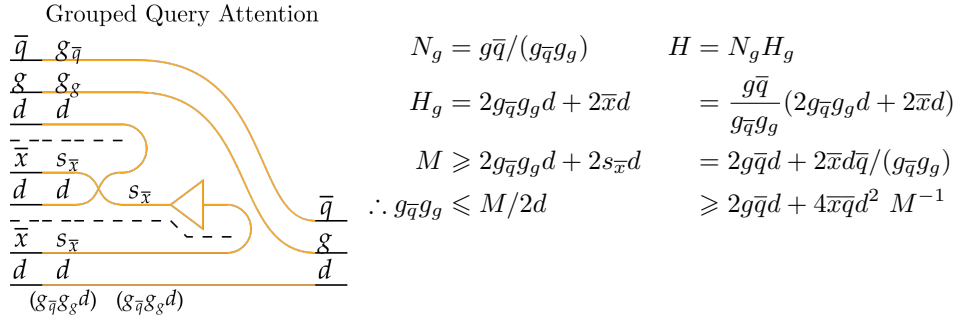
Grouped Query Attention

$\overline{q}$ $g_{\overline{q}}$
$g$ $g_g$
$d$ $d$
$\overline{x}$ $s_{\overline{x}}$
$d$ $d$ $s_{\overline{x}}$
$\overline{x}$ $s_{\overline{x}}$
$d$ $d$
$(g_{\overline{q}}g_g d)$ $(g_{\overline{q}}g_g d)$

$\overline{q}$
$g$
$d$

$N_g = g\overline{q}/(g_{\overline{q}}g_g)$ $H = N_g H_g$

$H_g = 2g_{\overline{q}}g_g d + 2\overline{x}d$ $= \frac{g\overline{q}}{g_{\overline{q}}g_g}(2g_{\overline{q}}g_g d + 2\overline{x}d)$

$M \geqslant 2g_{\overline{q}}g_g d + 2s_{\overline{x}}d$ $= 2g\overline{q}d + 2\overline{x}d\overline{q}/(g_{\overline{q}}g_g)$

$\therefore g_{\overline{q}}g_g \leqslant M/2d$ $\geqslant 2g\overline{q}d + 4\overline{x}\overline{q}d^2 \ M^{-1}$